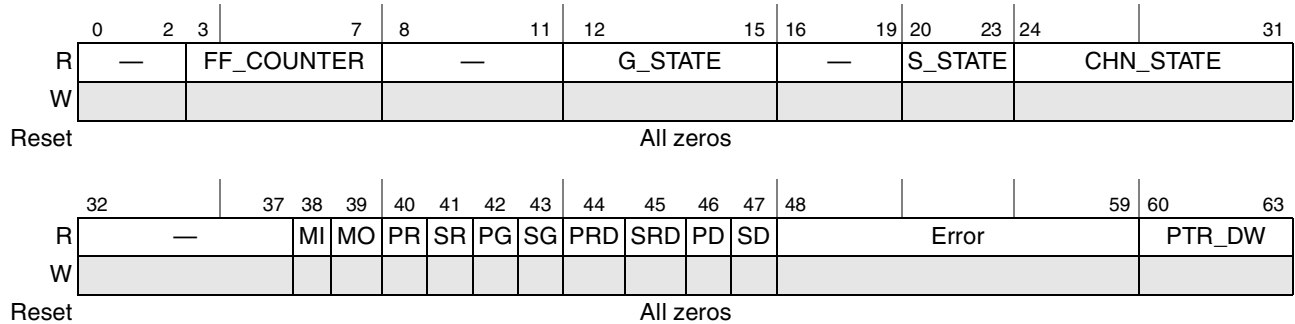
| | 0 2 | 3 7 | 8 11 | 12 15 | 16 19 | 20 23 | 24 31 |
|---|---|---|---|---|---|---|---|
| R | — | FF_COUNTER | — | G_STATE | — | S_STATE | CHN_STATE |
| W | | | | | | | |
| Reset | All zeros | | | | | | |

| | 32 37 | 38 | 39 | 40 | 41 | 42 | 43 | 44 | 45 | 46 | 47 | 48 59 | 60 63 |
|---|---|---|---|---|---|---|---|---|---|---|---|---|---|
| R | — | MI | MO | PR | SR | PG | SG | PRD | SRD | PD | SD | Error | PTR_DW |
| W | | | | | | | | | | | | | |
| Reset | All zeros | | | | | | | | | | | | |